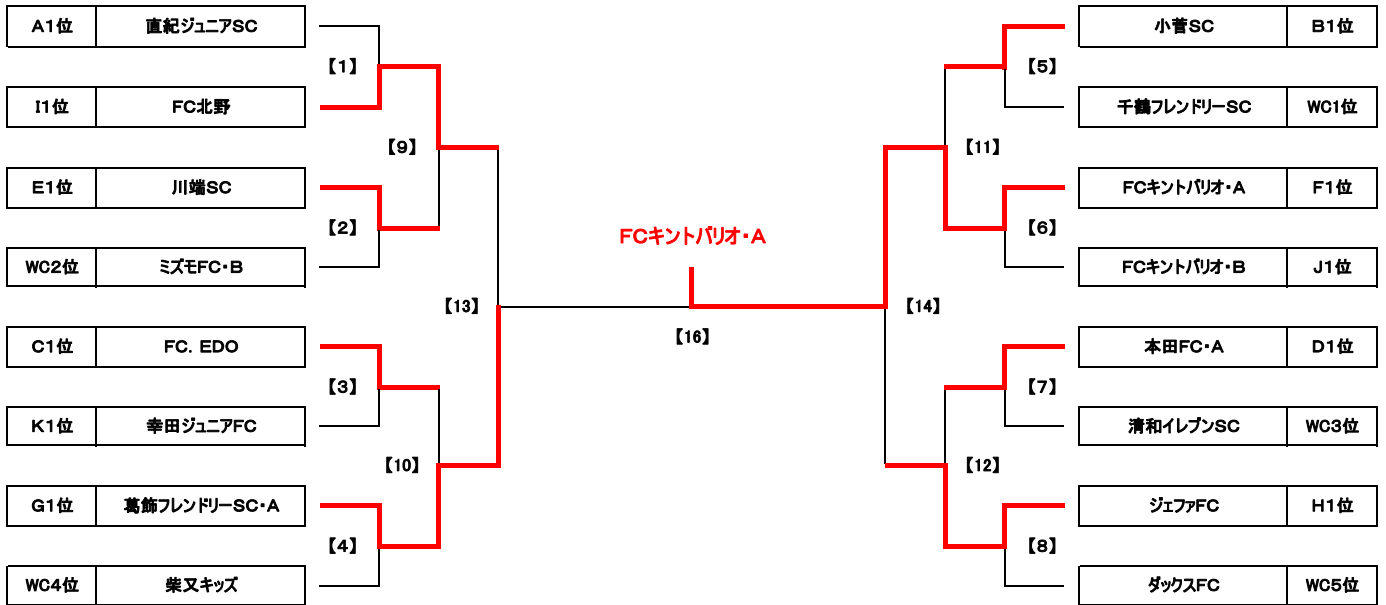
| A1位 | 直紀ジュニアSC |
|---|---|
| I1位 | FC北野 |
| E1位 | 川端SC |
| WC2位 | ミズモFC・B |
| C1位 | FC. EDO |
| K1位 | 幸田ジュニアFC |
| G1位 | 葛飾フレンドリーSC・A |
| WC4位 | 柴又キッズ |

【1】
【9】
【2】
【13】
【3】
【10】
【4】

FCキントバリオ・A

【16】

【5】
【11】
【6】
【14】
【7】
【12】
【8】

| 小菅SC | B1位 |
|---|---|
| 千鶴フレンドリーSC | WC1位 |
| FCキントバリオ・A | F1位 |
| FCキントバリオ・B | J1位 |
| 本田FC・A | D1位 |
| 清和イレブンSC | WC3位 |
| ジェファFC | H1位 |
| ダックスFC | WC5位 |